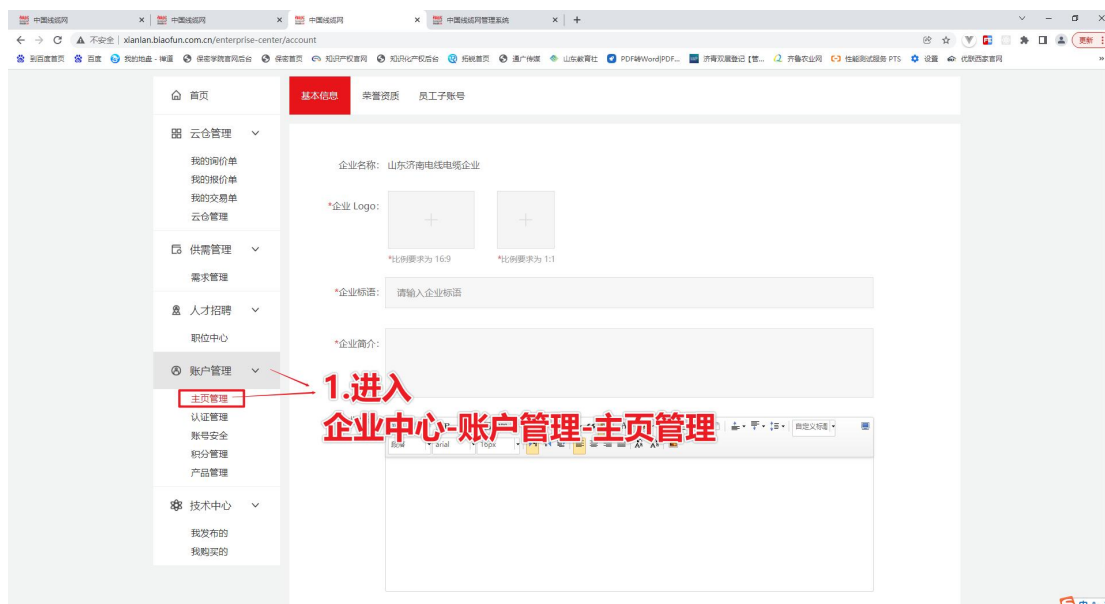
中国线缆网 × 中国线缆网 × 中国线缆网 × 中国线缆网管理系统 × +

← → C ▲ 不安全 | xianlan.biaofun.com.cn/enterprise-center/account

到百度首页 百度 我的地盘 - 禅道 保密学院官网后台 保密首页 知识产权官网 知识化产权后台 拓就首页 通广传媒 山东教育社 PDF转Word|PDF... 济南双翼登记【管... 齐鲁农业网 性能测试服务 PTS 设置 优联资源官网

更新

首页

云仓管理

我的询价单
我的报价单
我的交易单
云仓管理

供需管理

需求管理

人才招聘

职位中心

账户管理

主页管理
认证管理
账号安全
积分管理
产品管理

技术中心

我发布的
我购买的

基本信息 荣誉资质 员工子账号

企业名称: 山东济南电线电缆企业

*企业 Logo:

*比例要求为 16:9 *比例要求为 1:1

*企业标语: 请输入企业标语

*企业简介:

1.进入
企业中心-账户管理-主页管理

段落 arial 16px 自定义标题